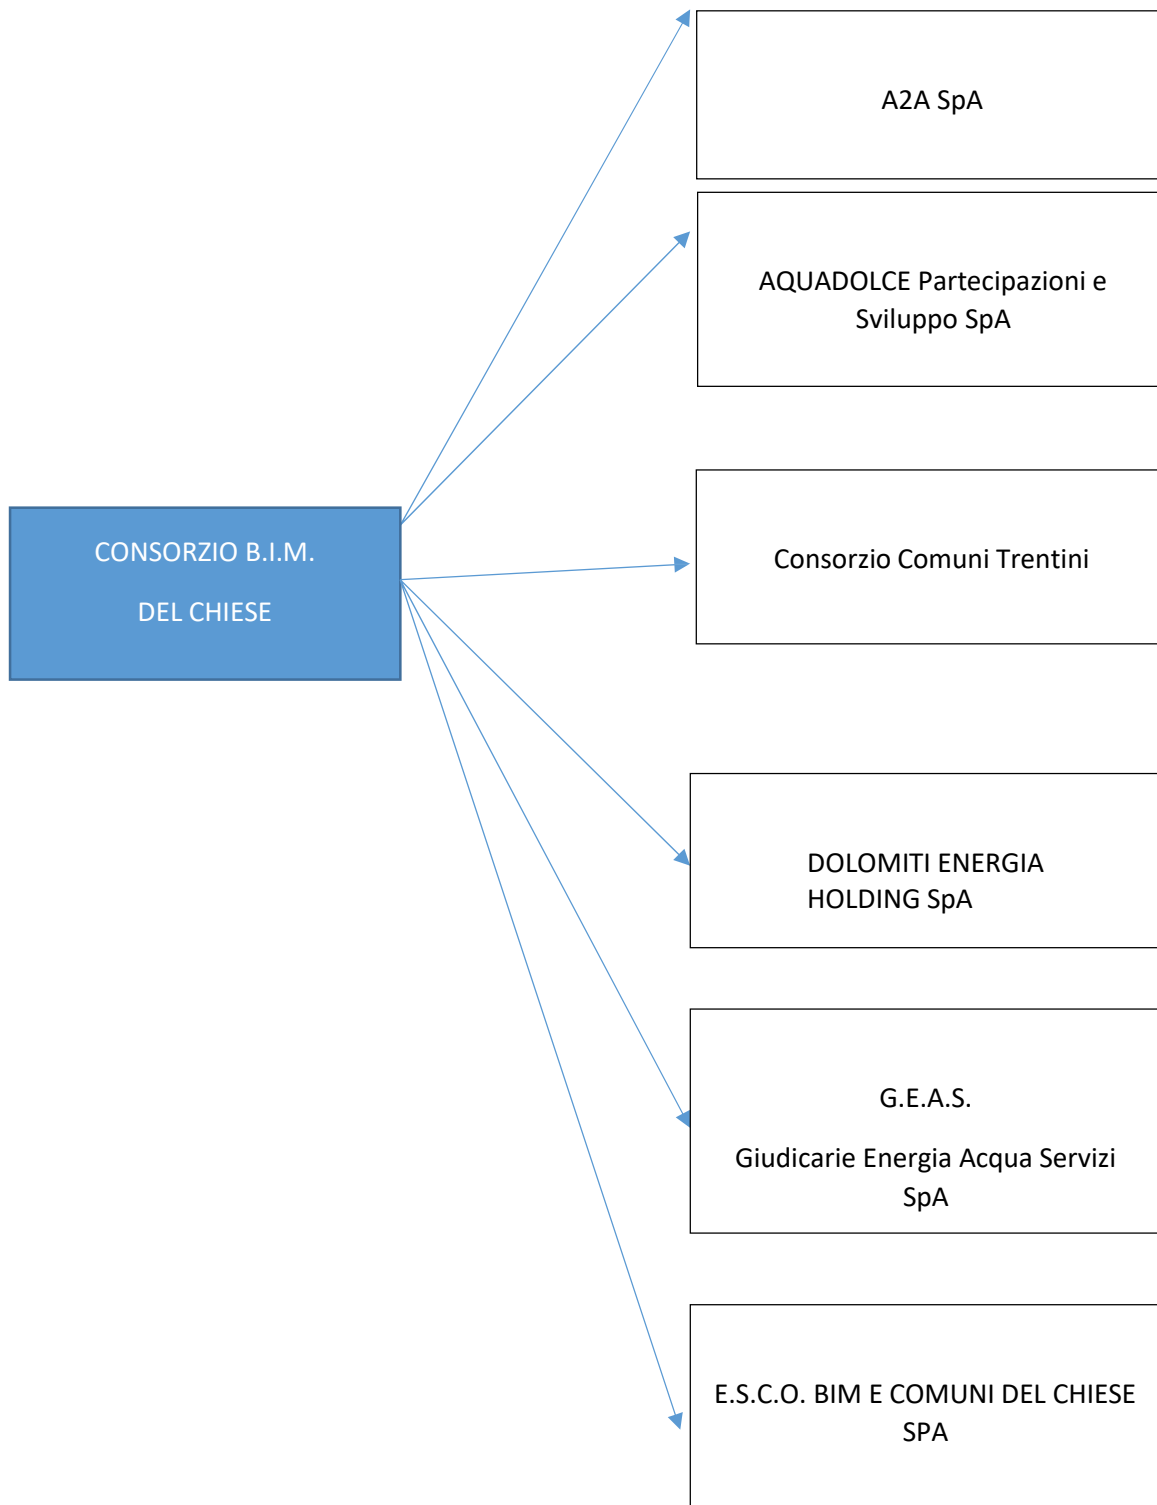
CONSORZIO B.I.M.

DEL CHIESE

A2A SpA

AQUADOLCE Partecipazioni e Sviluppo SpA

Consorzio Comuni Trentini

DOLOMITI ENERGIA HOLDING SpA

G.E.A.S.

Giudicarie Energia Acqua Servizi SpA

E.S.C.O. BIM E COMUNI DEL CHIESE SPA